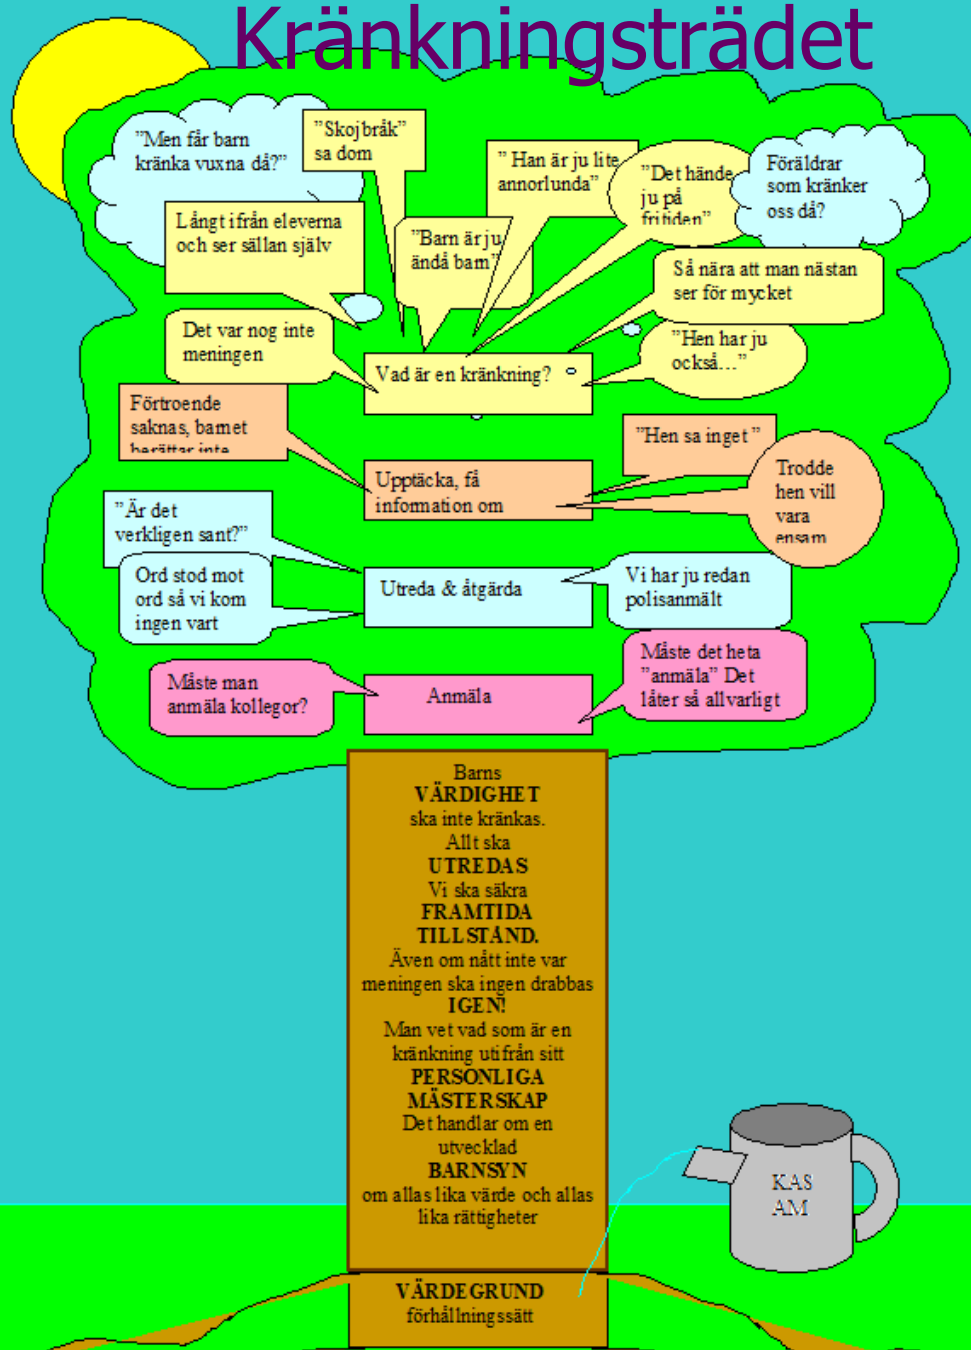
Kränkningsträdet

"Men får barn kränka vuxna då?"

"Skojbråk" sa dom

" Han är ju lite annorlunda"

"Det hände ju på fritiden"

Föräldrar som kränker oss då?

Långt ifrån eleverna och ser sällan själv

"Barn är ju ändå barn"

Så nära att man nästan ser för mycket

Det var nog inte meningen

"Hen har ju också…"

Vad är en kränkning?

Förtroende saknas, barnet berättar inte

"Hen sa inget "

Upptäcka, få information om

Trodde hen vill vara ensam

"Är det verkligen sant?"

Ord stod mot ord så vi kom ingen vart

Utreda & åtgärda

Vi har ju redan polisanmält

Måste man anmäla kollegor?

Anmäla

Måste det heta "anmäla" Det låter så allvarligt

Barns
VÄRDIGHET
ska inte kränkas.
Allt ska
UTREDAS
Vi ska säkra
FRAMTIDA
TILLSTÅND.
Även om nått inte var meningen ska ingen drabbas
IGEN!
Man vet vad som är en kränkning utifrån sitt
PERSONLIGA
MÄSTERSKAP
Det handlar om en utvecklad
BARNSYN
om allas lika värde och allas lika rättigheter

VÄRDEGRUND
förhållningssätt

KAS
AM